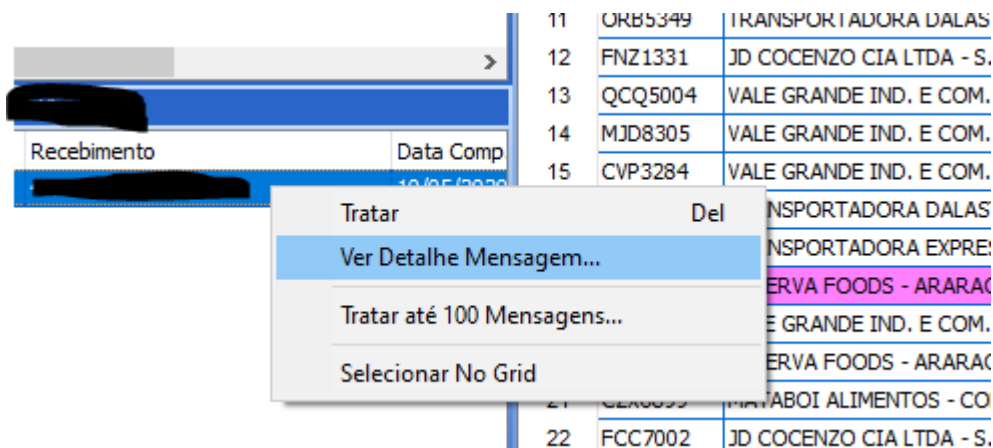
Recebimento | Data Comp
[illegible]

| 11 | ORB5349 | TRANSPORTADORA DALAS |
| 12 | FNZ1331 | JD COCENZO CIA LTDA - S. |
| 13 | QCQ5004 | VALE GRANDE IND. E COM. |
| 14 | MJD8305 | VALE GRANDE IND. E COM. |
| 15 | CVP3284 | VALE GRANDE IND. E COM. |
| | | NSPORTADORA DALAS |
| | | NSPORTADORA EXPRES |
| | | ERVA FOODS - ARARA |
| | | LE GRANDE IND. E COM. |
| | | ERVA FOODS - ARARA |
| 21 | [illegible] | MATABOI ALIMENTOS - CO |
| 22 | FCC7002 | JD COCENZO CIA LTDA - S. |

Tratar Del
Ver Detalhe Mensagem...
Tratar até 100 Mensagens...
Selecionar No Grid